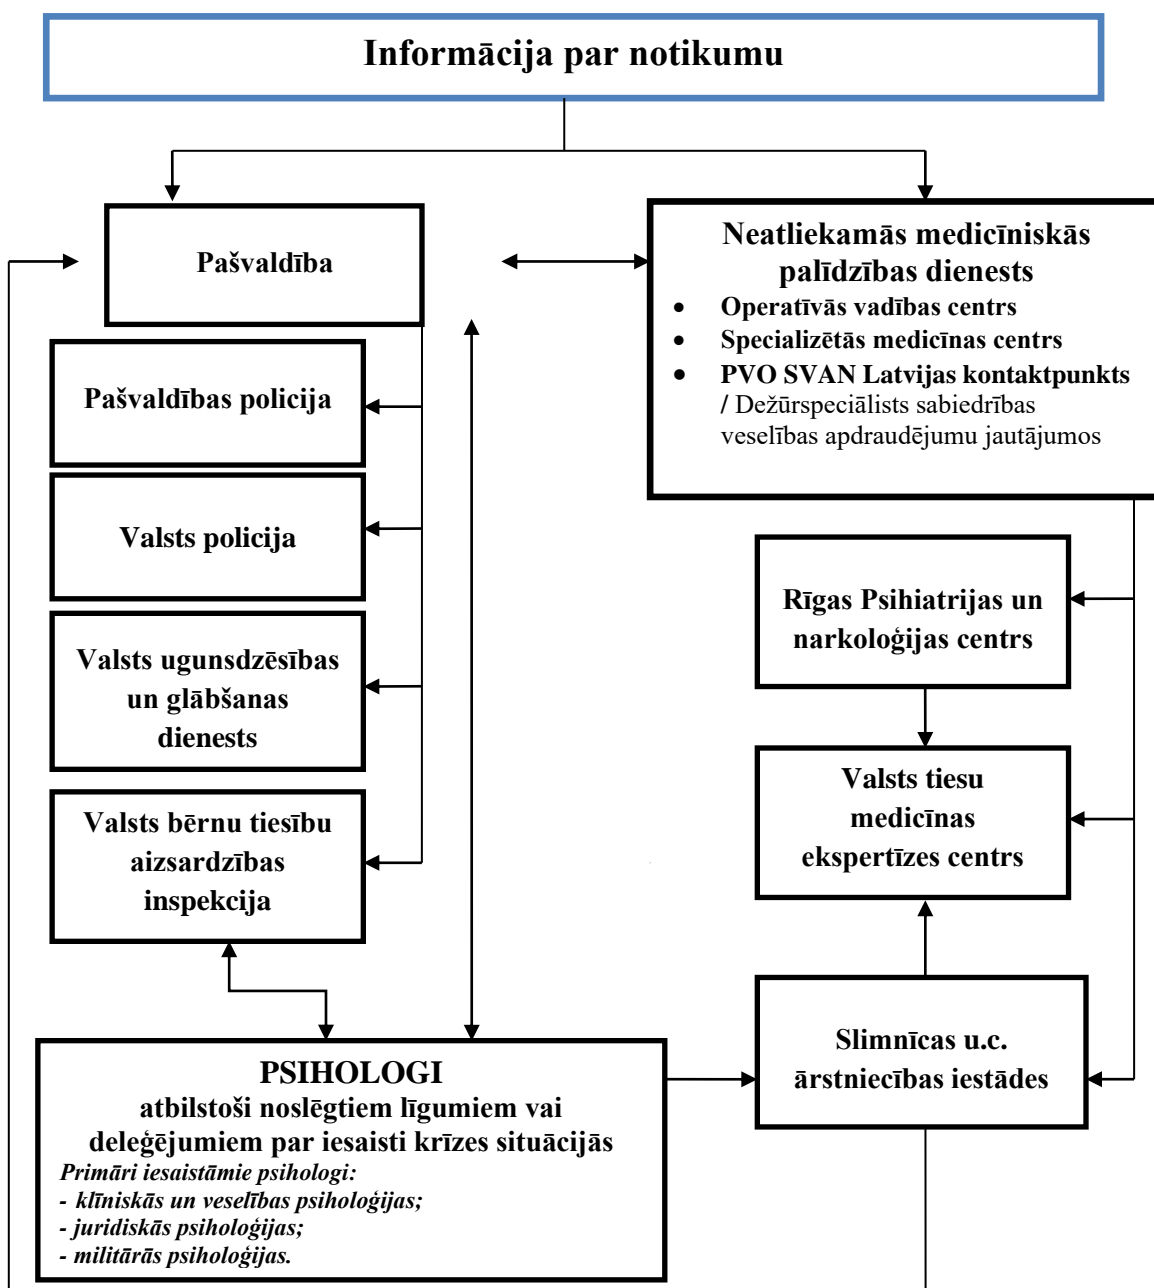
Informācija par notikumu

Pašvaldība

Neatliekamās medicīniskās palīdzības dienests
- Operatīvās vadības centrs
- Specializētās medicīnas centrs
- PVO SVAN Latvijas kontaktpunkts / Dežūrspeciālists sabiedrības veselības apdraudējumu jautājumos

Pašvaldības policija

Valsts policija

Valsts ugunsdzēsības un glābšanas dienests

Valsts bērnu tiesību aizsardzības inspekcija

Rīgas Psihiatrijas un narkoloģijas centrs

Valsts tiesu medicīnas ekspertīzes centrs

Slimnīcas u.c. ārstniecības iestādes

PSIHOLOGI
atbilstoši noslēgtiem līgumiem vai deleģējumiem par iesaisti krīzes situācijās
Primāri iesaistāmie psihologi:
- klīniskās un veselības psiholoģijas;
- juridiskās psiholoģijas;
- militārās psiholoģijas.